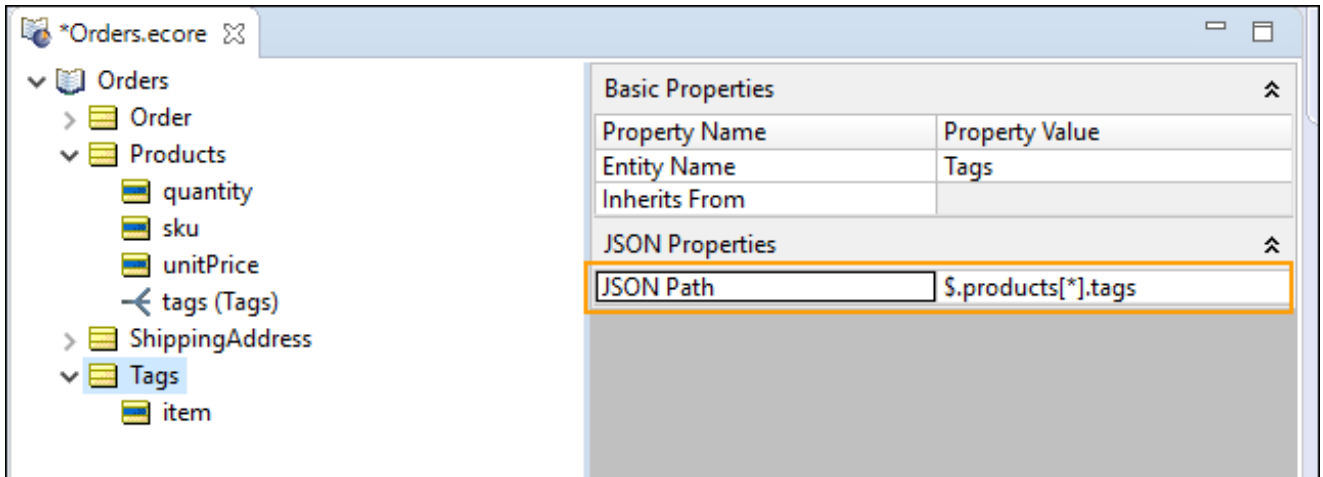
*Orders.ecore

Orders
Order
Products
quantity
sku
unitPrice
tags (Tags)
ShippingAddress
Tags
item

Basic Properties

| Property Name | Property Value |
|---|---|
| Entity Name | Tags |
| Inherits From | |

JSON Properties

| JSON Path | \$.products[*].tags |
|---|---|